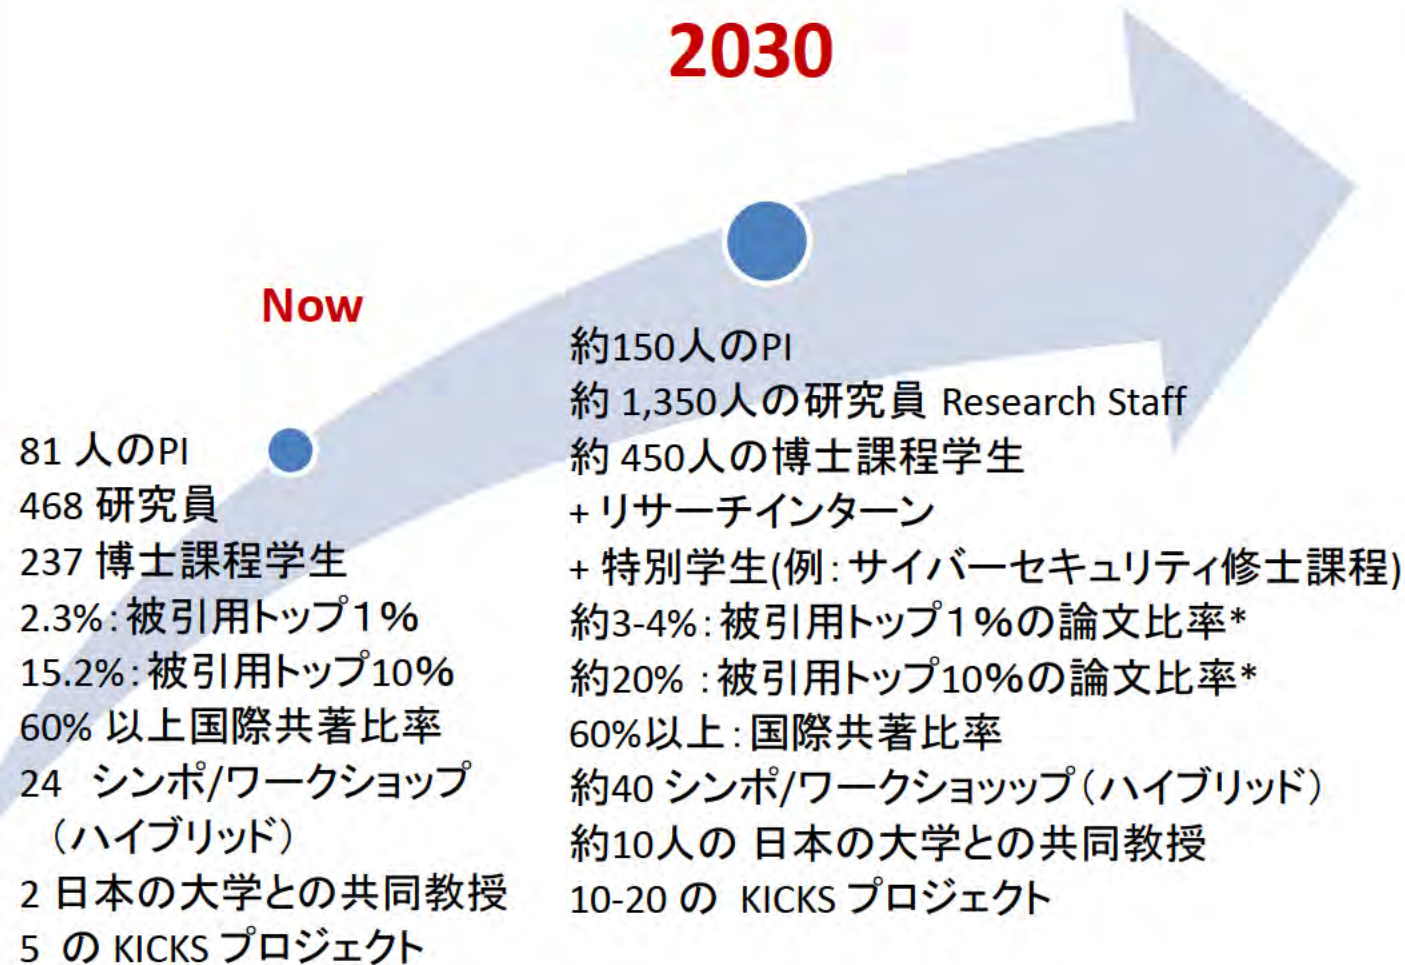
2030

Now

81 人のPI
468 研究員
237 博士課程学生
2.3%: 被引用トップ1%
15.2%: 被引用トップ10%
60% 以上国際共著比率
24 シンポ/ワークショップ（ハイブリッド）
2 日本の大学との共同教授
5 の KICKS プロジェクト

約150人のPI
約 1,350人の研究員 Research Staff
約 450人の博士課程学生
+ リサーチインターン
+ 特別学生(例: サイバーセキュリティ修士課程)
約3-4%: 被引用トップ1%の論文比率*
約20% : 被引用トップ10%の論文比率*
60%以上: 国際共著比率
約40 シンポ/ワークショップ（ハイブリッド）
約10人の 日本の大学との共同教授
10-20 の KICKS プロジェクト